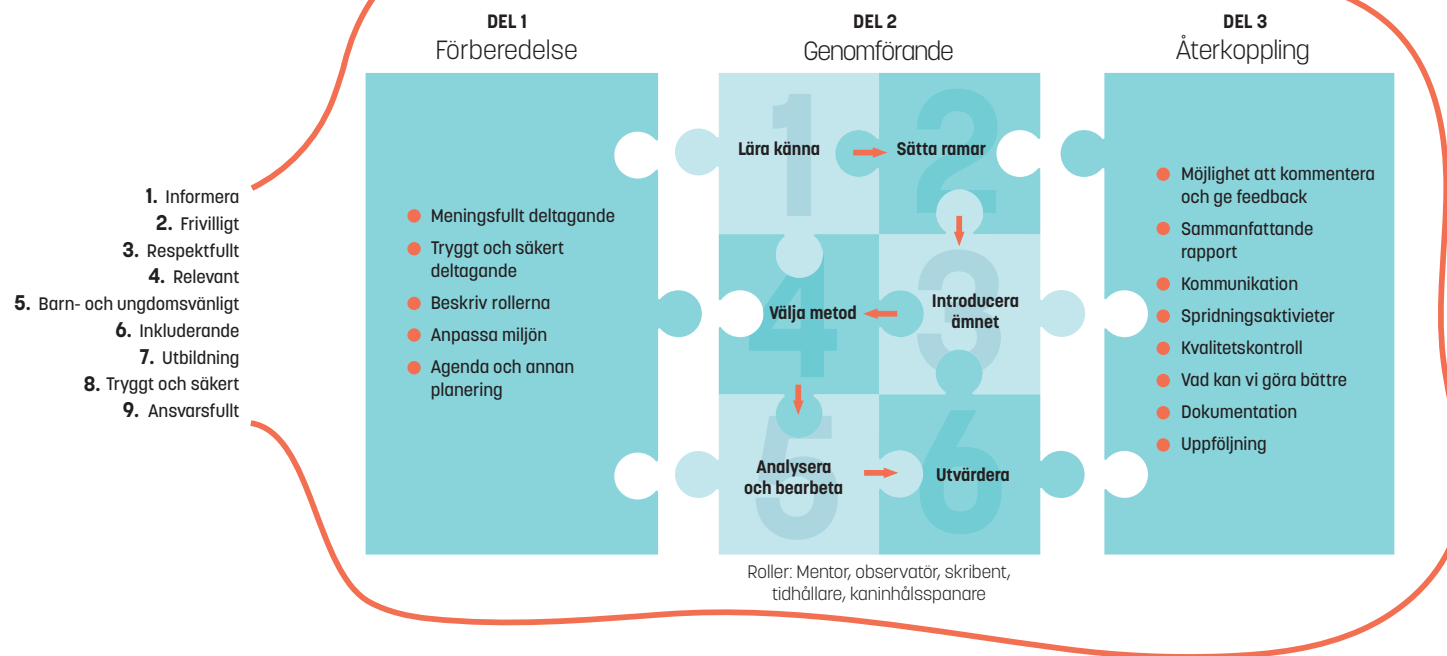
1. Informera
2. Frivilligt
3. Respektfullt
4. Relevant
5. Barn- och ungdomsvänligt
6. Inkluderande
7. Utbildning
8. Tryggt och säkert
9. Ansvarsfullt

DEL 1
Förberedelse

Meningsfullt deltagande
Tryggt och säkert deltagande
Beskriv rollerna
Anpassa miljön
Agenda och annan planering

DEL 2
Genomförande

1 Lära känna
2 Sätta ramar
3 Introducera ämnet
4 Välja metod
5 Analysera och bearbeta
6 Utvärdera

Roller: Mentor, observatör, skribent, tidhållare, kaninhälsspanare

DEL 3
Återkoppling

Möjlighet att kommentera och ge feedback
Sammanfattande rapport
Kommunikation
Spridningsaktivieter
Kvalitetskontroll
Vad kan vi göra bättre
Dokumentation
Uppföljning